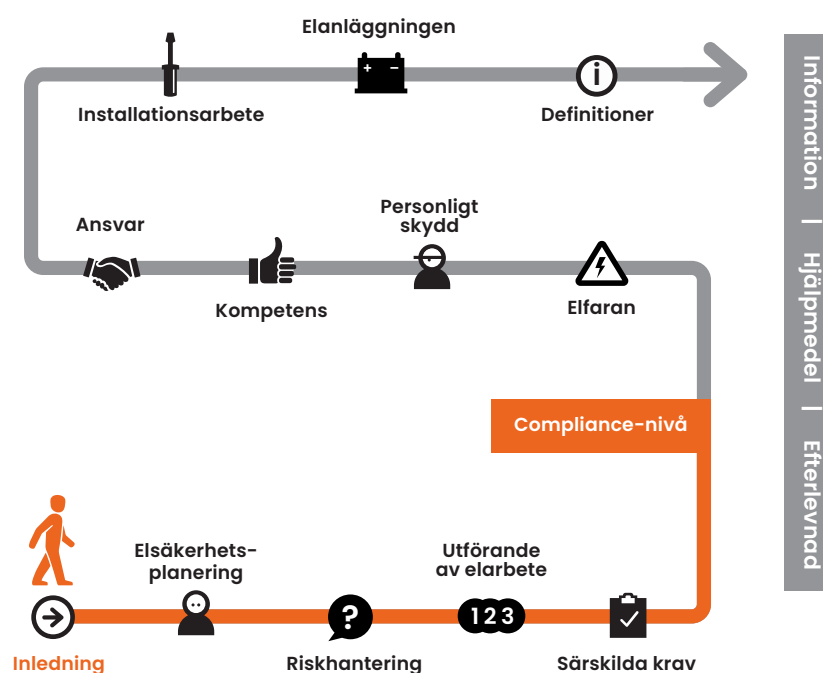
Elanläggningen

Installationsarbete

Definitioner

Ansvar

Personligt skydd

Kompetens

Elfaran

Compliance-nivå

Elsäkerhets-planering

Utförande av elarbete

123

Inledning

Riskhantering

Särskilda krav

Information | Hjälpmedel | Efterlevnad